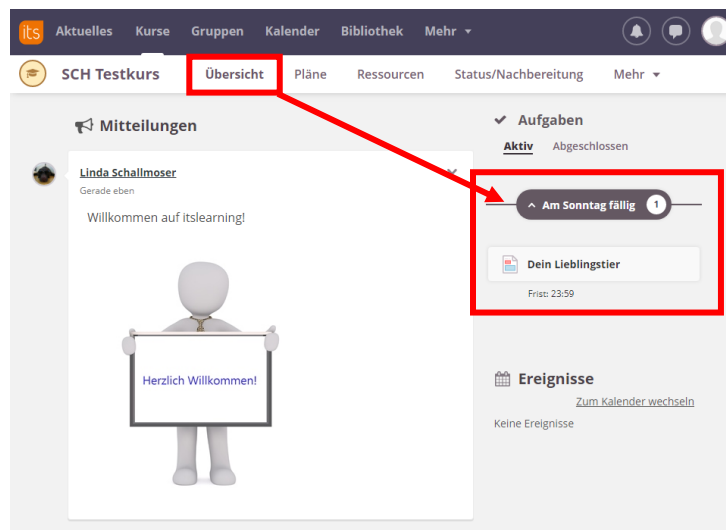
its Aktuelles Kurse Gruppen Kalender Bibliothek Mehr

SCH Testkurs Übersicht Pläne Ressourcen Status/Nachbereitung Mehr

Mitteilungen

Linda Schallmoser
Gerade eben

Willkommen auf itslearning!

Herzlich Willkommen!

Aufgaben

Aktiv Abgeschlossen

Am Sonntag fällig 1

Dein Lieblingstier

Frist: 23:59

Ereignisse

Zum Kalender wechseln

Keine Ereignisse